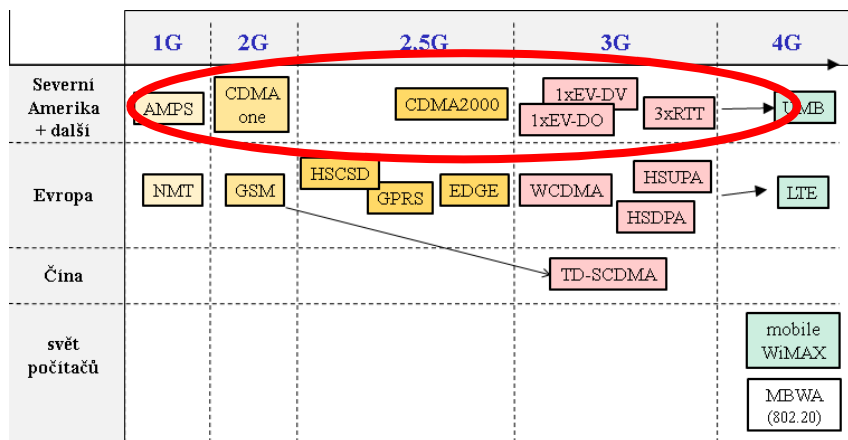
| | 1G | 2G | 2.5G | 3G | 4G |
|---|---|---|---|---|---|
| Severní Amerika + další | AMPS | CDMA one | CDMA2000 | 1xEV-DV 1xEV-DO 3xRTT | UMB |
| Evropa | NMT | GSM | HSCSD GPRS EDGE | WCDMA HSUPA HSDPA | LTE |
| Čína | | | | TD-SCDMA | |
| svět počítačů | | | | | mobile WiMAX MBWA (802.20) |